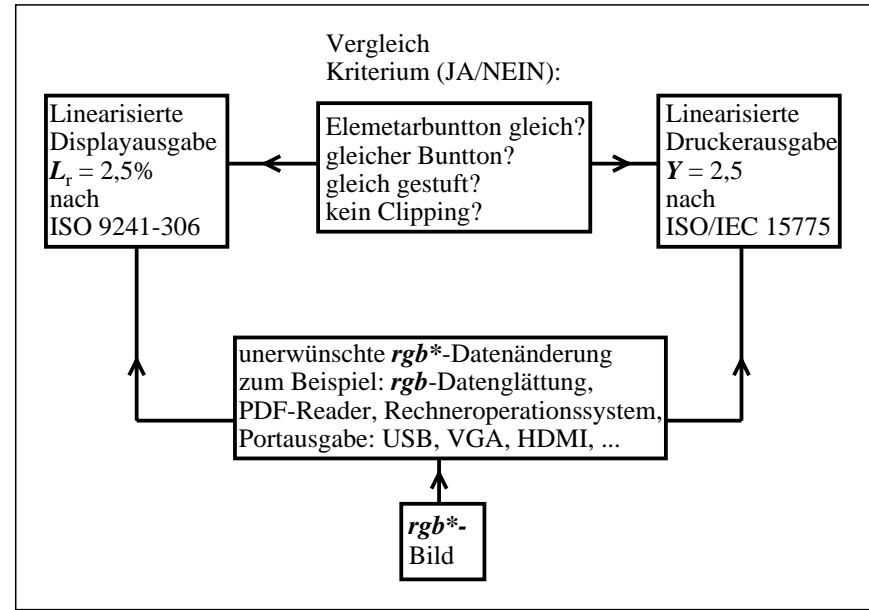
Vergleich
Kriterium (JA/NEIN):

Linearisierte
Displayausgabe
$L_r$ = 2,5%
nach
ISO 9241-306

Elemetarbuntton gleich?
gleicher Buntton?
gleich gestuft?
kein Clipping?

Linearisierte
Druckerausgabe
$Y$ = 2,5
nach
ISO/IEC 15775

unerwünschte ***rgb\****-Datenänderung
zum Beispiel: ***rgb***-Datenglättung,
PDF-Reader, Rechneroperationssystem,
Portausgabe: USB, VGA, HDMI, ...

***rgb\*-***
Bild